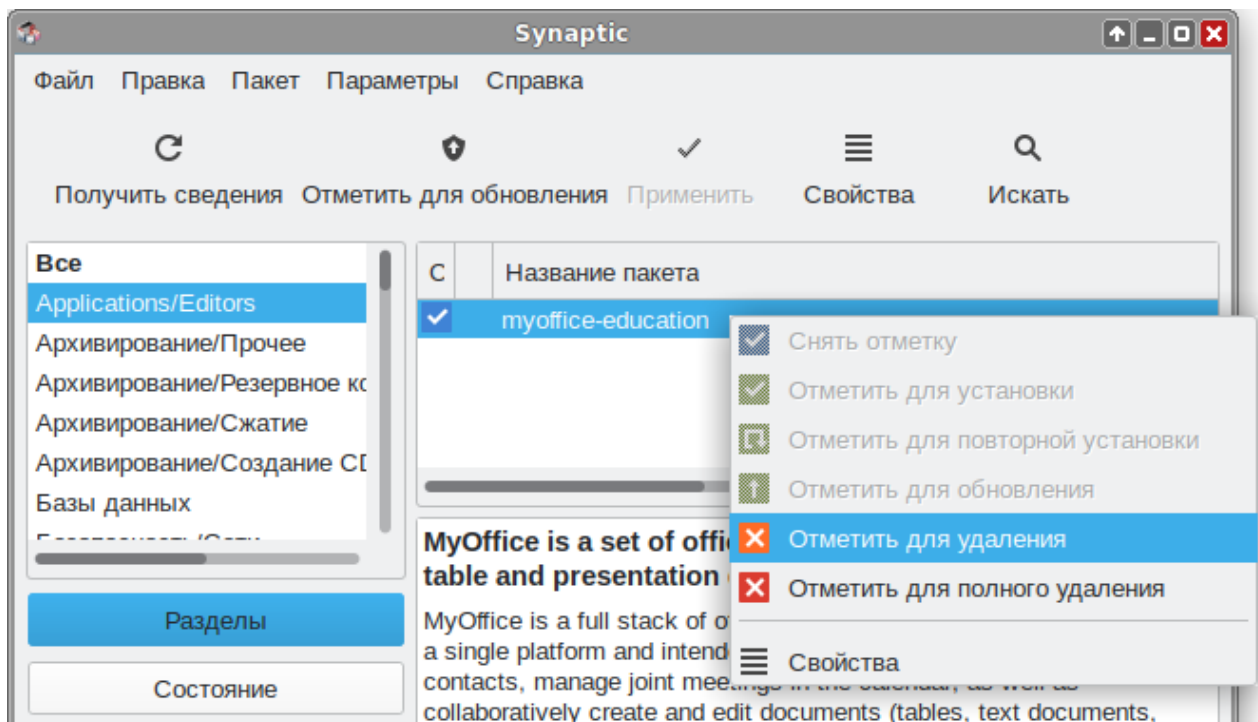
Synaptic

Файл Правка Пакет Параметры Справка

Получить сведения Отметить для обновления Применить Свойства Искать

Все
Applications/Editors
Архивирование/Прочее
Архивирование/Резервное к
Архивирование/Сжатие
Архивирование/Создание CI
Базы данных
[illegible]

Разделы

Состояние

| С | | Название пакета |
|---|---|---|
| ✓ | | myoffice-education |

Снять отметку
Отметить для установки
Отметить для повторной установки
Отметить для обновления
Отметить для удаления
Отметить для полного удаления
Свойства

MyOffice is a set of offi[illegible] table and presentation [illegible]

MyOffice is a full stack of o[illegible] a single platform and intend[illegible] contacts, manage joint meet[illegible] collaboratively create and edit documents (tables, text documents,